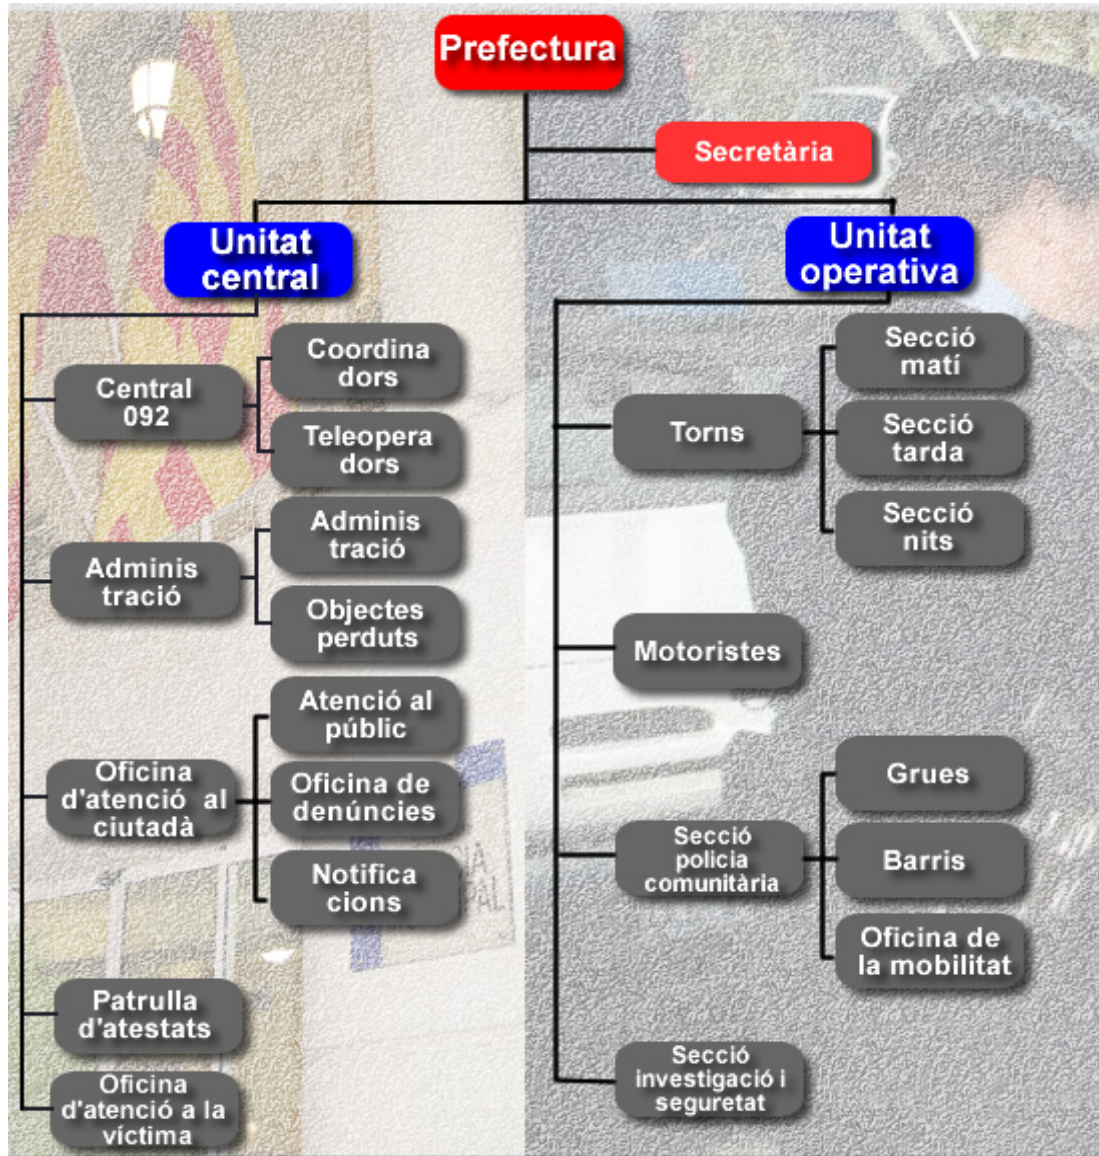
Prefectura

Secretària

Unitat central

Central 092

Coordina dors

Teleopera dors

Adminis tració

Adminis tració

Objectes perduts

Oficina d'atenció al ciutadà

Atenció al públic

Oficina de denúncies

Notifica cions

Patrulla d'atestats

Oficina d'atenció a la víctima

Unitat operativa

Torns

Secció matí

Secció tarda

Secció nits

Motoristes

Secció policia comunitària

Grues

Barris

Oficina de la mobilitat

Secció investigació i seguretat